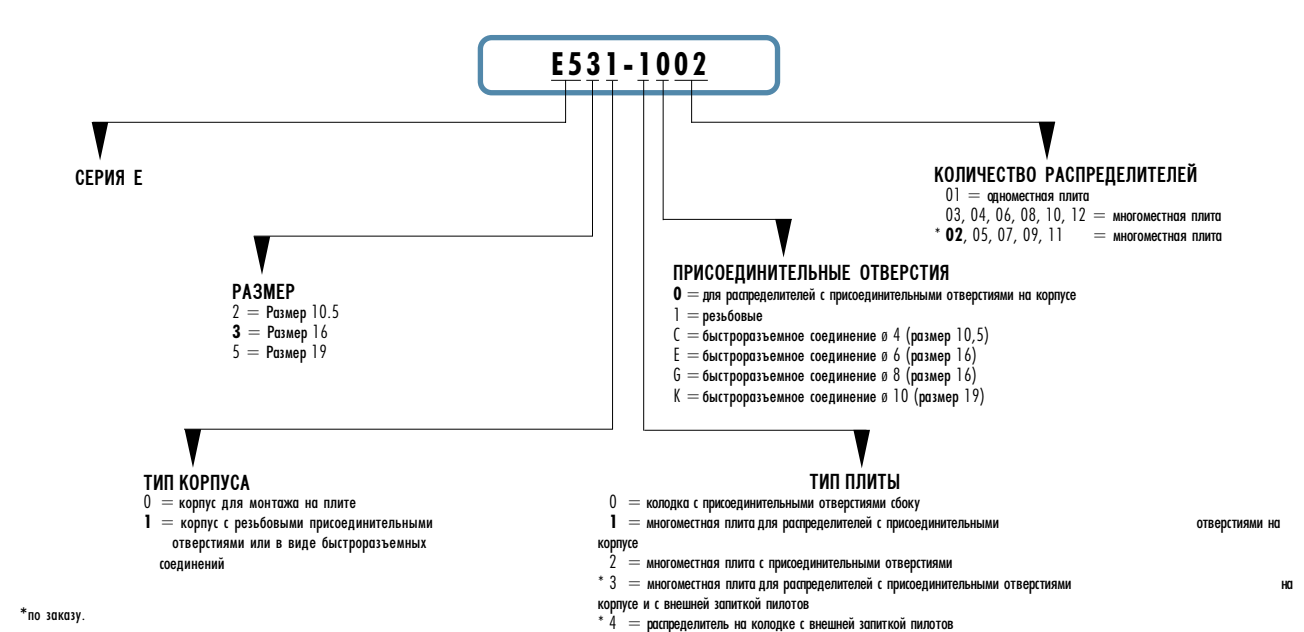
E531-1002

СЕРИЯ E

КОЛИЧЕСТВО РАСПРЕДЕЛИТЕЛЕЙ
01 = одноместная плита
03, 04, 06, 08, 10, 12 = многоместная плита
* **02**, 05, 07, 09, 11 = многоместная плита

РАЗМЕР
2 = Размер 10.5
**3** = Размер 16
5 = Размер 19

ПРИСОЕДИНИТЕЛЬНЫЕ ОТВЕРСТИЯ
**0** = для распределителей с присоединительными отверстиями на корпусе
1 = резьбовые
C = быстроразъемное соединение ø 4 (размер 10,5)
E = быстроразъемное соединение ø 6 (размер 16)
G = быстроразъемное соединение ø 8 (размер 16)
K = быстроразъемное соединение ø 10 (размер 19)

ТИП КОРПУСА
0 = корпус для монтажа на плите
**1** = корпус с резьбовыми присоединительными отверстиями или в виде быстроразъемных соединений

ТИП ПЛИТЫ
0 = колодка с присоединительными отверстиями сбоку
**1** = многоместная плита для распределителей с присоединительными отверстиями на корпусе
2 = многоместная плита с присоединительными отверстиями
* 3 = многоместная плита для распределителей с присоединительными отверстиями на корпусе и с внешней запиткой пилотов
* 4 = распределитель на колодке с внешней запиткой пилотов

*по заказу.